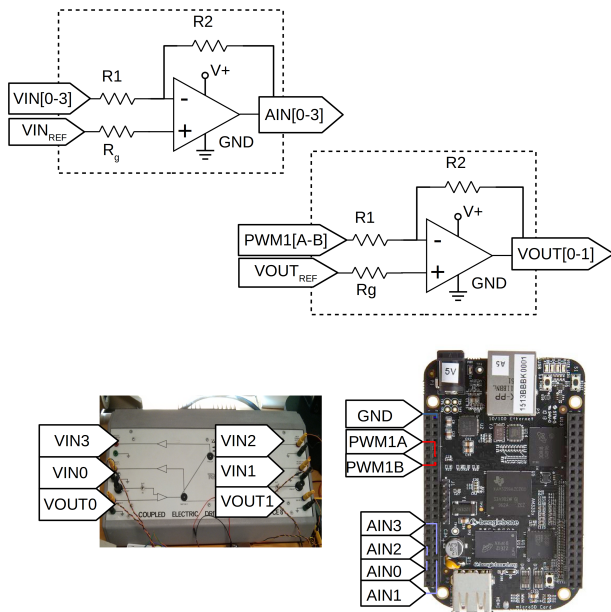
R2

R1

V+

VIN[0-3]

-

AIN[0-3]

$VIN_{REF}$

+

GND

$R_g$

R2

R1

V+

PWM1[A-B]

-

VOUT[0-1]

$VOUT_{REF}$

+

Rg

GND

VIN3

VIN2

VIN0

VIN1

VOUT0

VOUT1

COUPLED ELECTRIC DR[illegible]

GND

PWM1A

PWM1B

AIN3

AIN2

AIN0

AIN1

5V

beagleboard